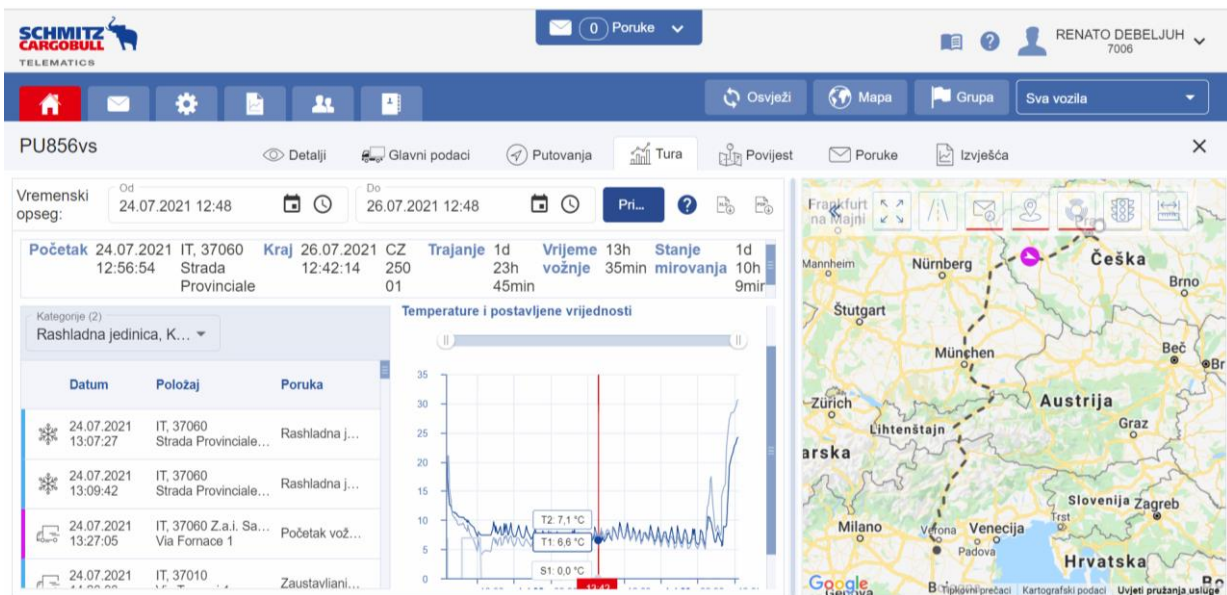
SCHMITZ CARGOBULL TELEMATICS

0 Poruke

RENATO DEBELJUH
7006

Osvježi
Mapa
Grupa
Sva vozila

PU856vs

Detalji
Glavni podaci
Putovanja
Tura
Povijest
Poruke
Izvješća

Vremenski opseg:
Od
24.07.2021 12:48
Do
26.07.2021 12:48
Pri...

Početak 24.07.2021 12:56:54 IT, 37060 Strada Provinciale
Kraj 26.07.2021 12:42:14 CZ 250 01
Trajanje 1d 23h 45min
Vrijeme vožnje 13h 35min
Stanje mirovanja 1d 10h 9mir

Kategorije (2)
Rashladna jedinica, K...

| Datum | Položaj | Poruka |
|---|---|---|
| 24.07.2021 13:07:27 | IT, 37060 Strada Provinciale... | Rashladna j... |
| 24.07.2021 13:09:42 | IT, 37060 Strada Provinciale... | Rashladna j... |
| 24.07.2021 13:27:05 | IT, 37060 Z.a.i. Sa... Via Fornace 1 | Početak vož... |
| 24.07.2021 | IT, 37010 | Zaustavljani... |

Temperature i postavljene vrijednosti

35
30
25
20
15
10
5
0

T2: 7,1 °C
T1: 6,6 °C
S1: 0,0 °C
13:42

Frankfurt na Majni
Mannheim
Nürnberg
Češka
Brno
Štutgart
München
Beč
Br
Zürich
Austrija
Graz
Lihtenštajn
arska
Slovenija
Zagreb
Trst
Milano
Verona
Venecija
Padova
Hrvatska
Google
Tipkovni prečaci
Kartografski podaci
Uvjeti pružanja usluge